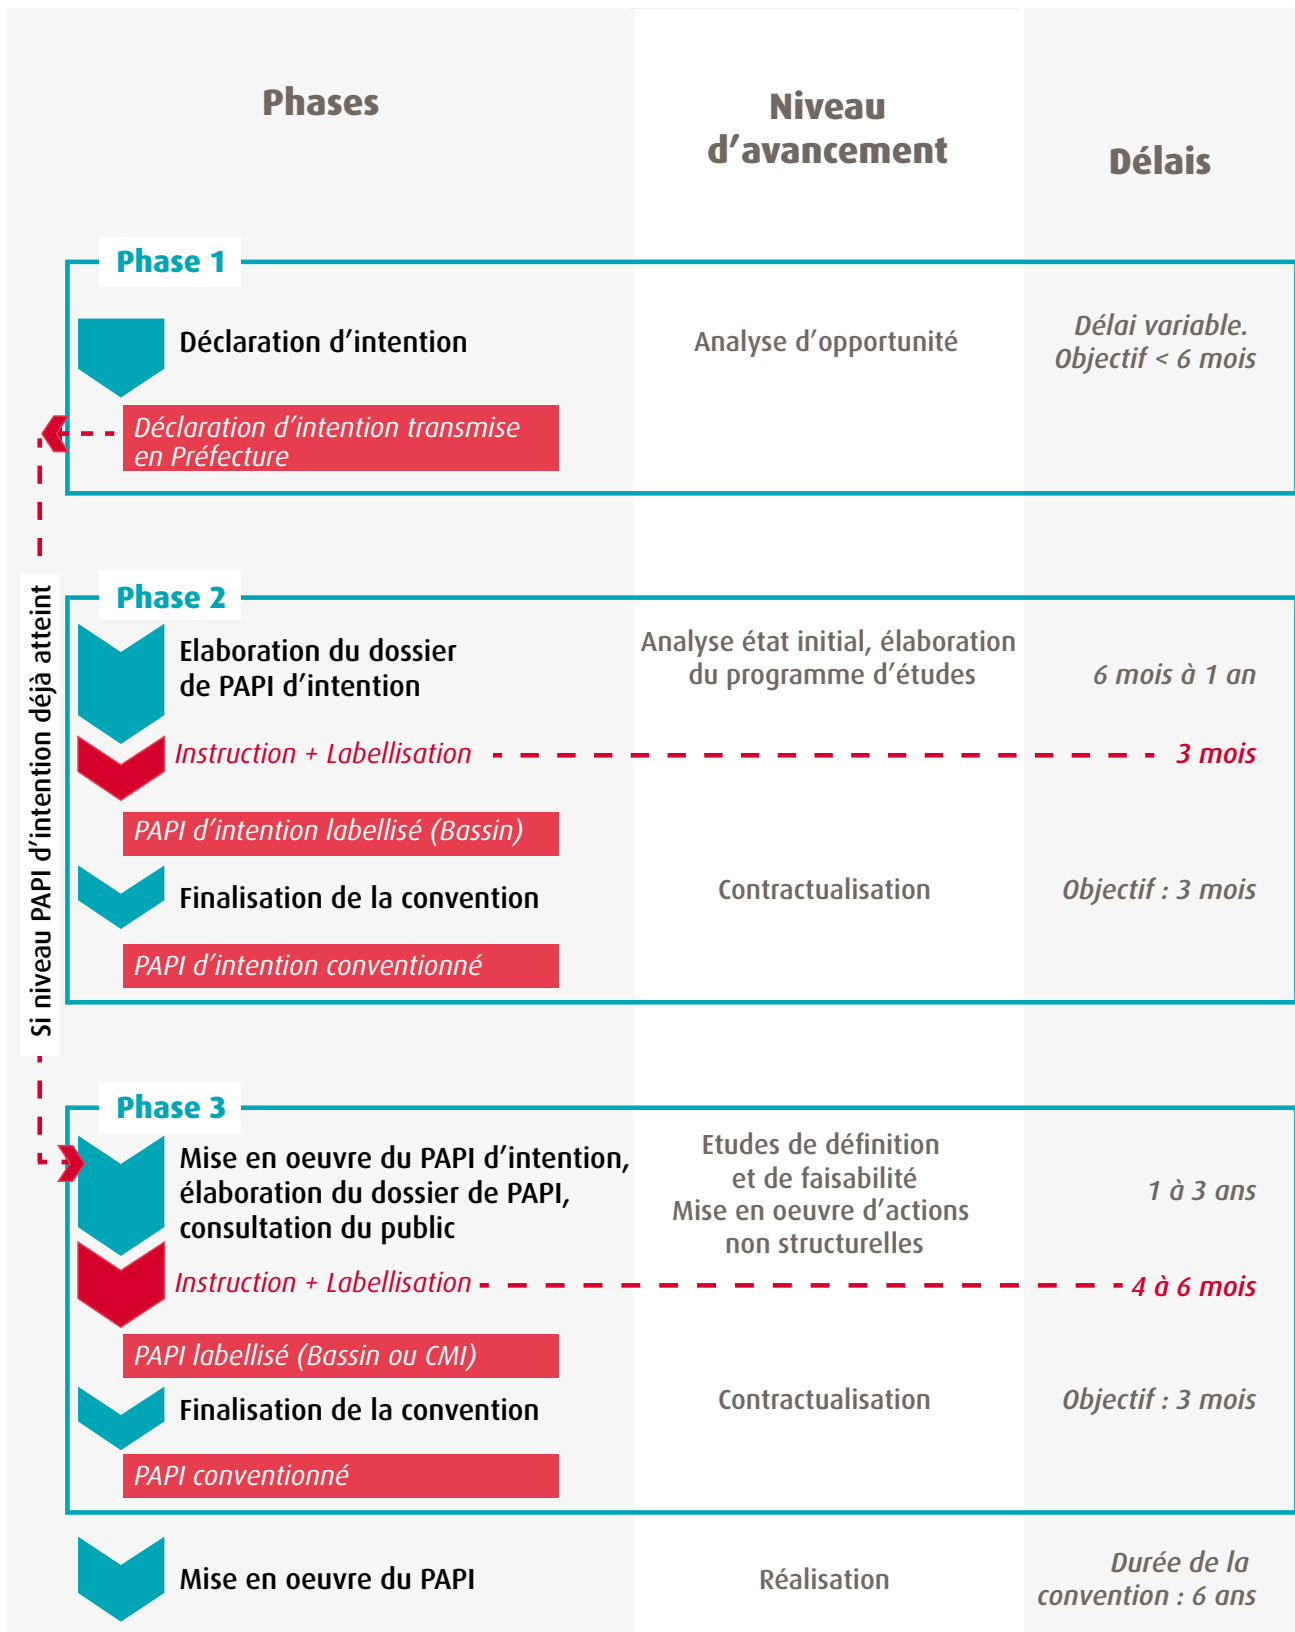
Phases

Niveau d’avancement

Délais

Phase 1

Déclaration d’intention

Analyse d’opportunité

Délai variable. Objectif < 6 mois

Déclaration d’intention transmise en Préfecture

Si niveau PAPI d’intention déjà atteint

Phase 2

Elaboration du dossier de PAPI d’intention

Analyse état initial, élaboration du programme d’études

6 mois à 1 an

Instruction + Labellisation

3 mois

PAPI d’intention labellisé (Bassin)

Finalisation de la convention

Contractualisation

Objectif : 3 mois

PAPI d’intention conventionné

Phase 3

Mise en oeuvre du PAPI d’intention, élaboration du dossier de PAPI, consultation du public

Etudes de définition et de faisabilité
Mise en oeuvre d’actions non structurelles

1 à 3 ans

Instruction + Labellisation

4 à 6 mois

PAPI labellisé (Bassin ou CMI)

Finalisation de la convention

Contractualisation

Objectif : 3 mois

PAPI conventionné

Mise en oeuvre du PAPI

Réalisation

Durée de la convention : 6 ans